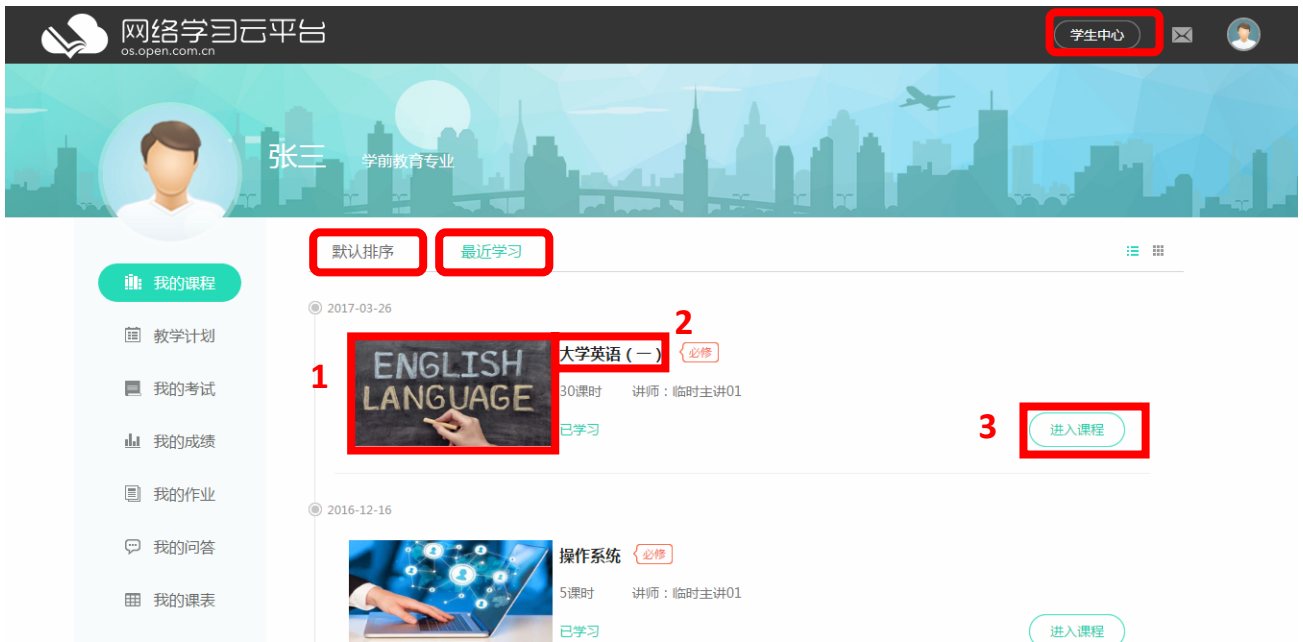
网络学习云平台
os.open.com.cn

学生中心

张三 学前教育专业

我的课程
教学计划
我的考试
我的成绩
我的作业
我的问答
我的课表

默认排序 最近学习

2017-03-26

1

ENGLISH LANGUAGE

2

大学英语（一） 必修

30课时 讲师：临时主讲01

已学习

3

进入课程

2016-12-16

操作系统 必修

5课时 讲师：临时主讲01

已学习

进入课程